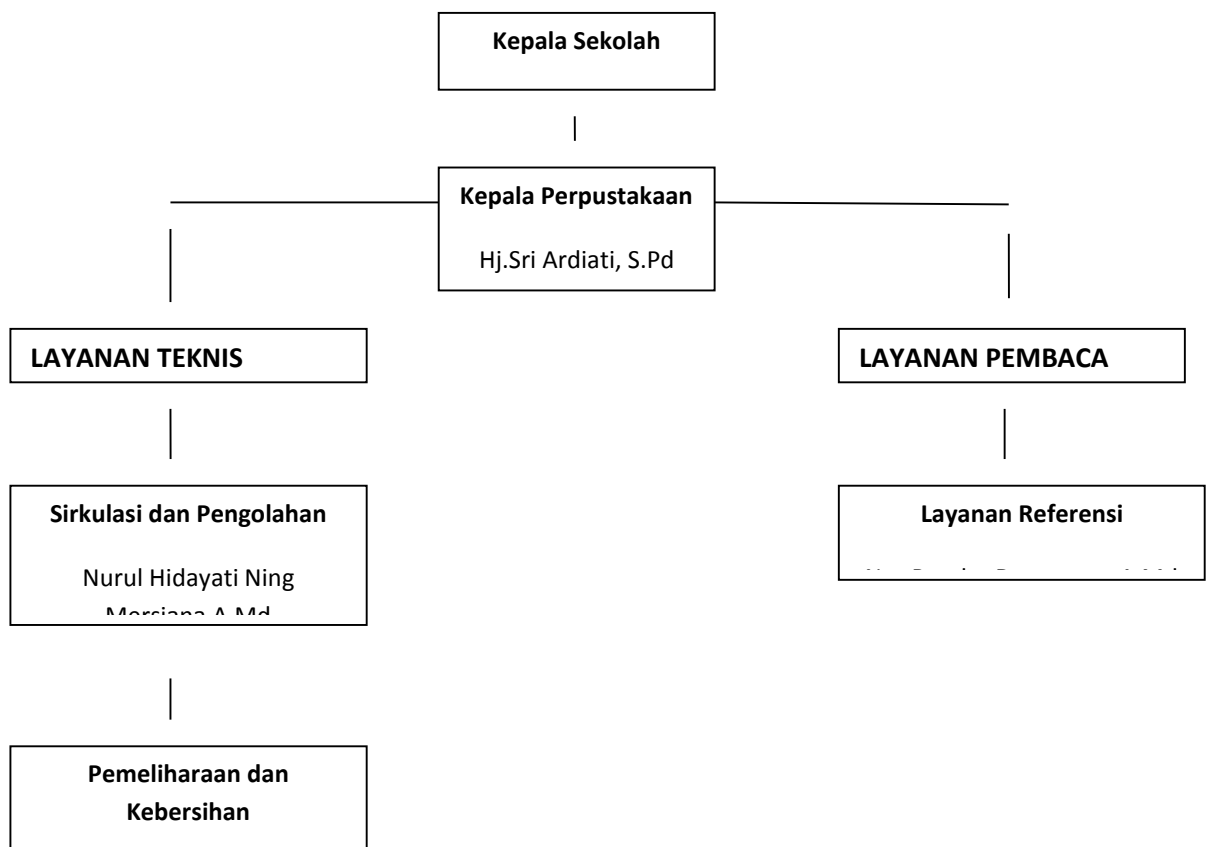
Kepala Sekolah

Kepala Perpustakaan

Hj.Sri Ardiati, S.Pd

LAYANAN TEKNIS

LAYANAN PEMBACA

Sirkulasi dan Pengolahan

Nurul Hidayati Ning Mersiana A.Md

Layanan Referensi

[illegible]

Pemeliharaan dan Kebersihan